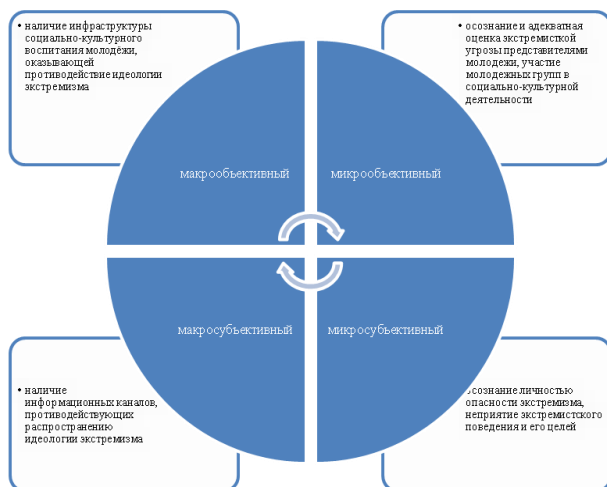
• наличие инфраструктуры социально-культурного воспитания молодёжи, оказывающей противодействие идеологии экстремизма

• осознание и адекватная оценка экстремистской угрозы представителями молодежи, участие молодежных групп в социально-культурной деятельности

макрообъективный

микрообъективный

макросубъективный

микросубъективный

• наличие информационных каналов, противодействующих распространению идеологии экстремизма

осознание личностью опасности экстремизма, неприятие экстремистского поведения и его целей